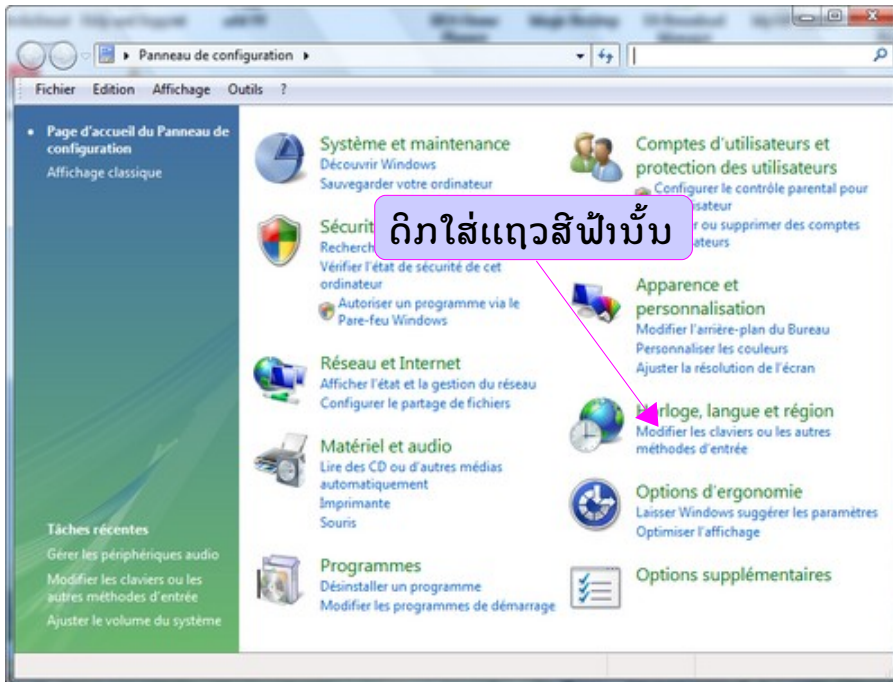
Panneau de configuration

Fichier Edition Affichage Outils ?

Page d'accueil du Panneau de configuration
Affichage classique

Tâches récentes
Gérer les périphériques audio
Modifier les claviers ou les autres méthodes d'entrée
Ajuster le volume du système

Système et maintenance
Découvrir Windows
Sauvegarder votre ordinateur

Sécurit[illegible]
Recherch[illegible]
Vérifier l'état de sécurité de cet ordinateur
Autoriser un programme via le Pare-feu Windows

ດິກໃສ່ແຖວສີຟ້ານັ້ນ

Réseau et Internet
Afficher l'état et la gestion du réseau
Configurer le partage de fichiers

Matériel et audio
Lire des CD ou d'autres médias automatiquement
Imprimante
Souris

Programmes
Désinstaller un programme
Modifier les programmes de démarrage

Comptes d'utilisateurs et protection des utilisateurs
Configurer le contrôle parental pour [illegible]sateur
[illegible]r ou supprimer des comptes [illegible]sateurs

Apparence et personnalisation
Modifier l'arrière-plan du Bureau
Personnaliser les couleurs
Ajuster la résolution de l'écran

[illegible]rloge, langue et région
Modifier les claviers ou les autres méthodes d'entrée

Options d'ergonomie
Laisser Windows suggérer les paramètres
Optimiser l'affichage

Options supplémentaires